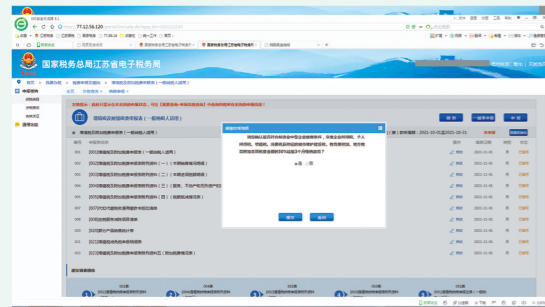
77.12.56.120

国家税务总局江苏省电子税务局

增值税及附加税费申报表（一般纳税人适用）

提示信息

增值税及附加税费申报表（一般纳税人适用）

本期是否适用增值税小规模纳税人减征政策

取消

确定

001
002
003
004
005
006
007
008
009
010
011
012
013